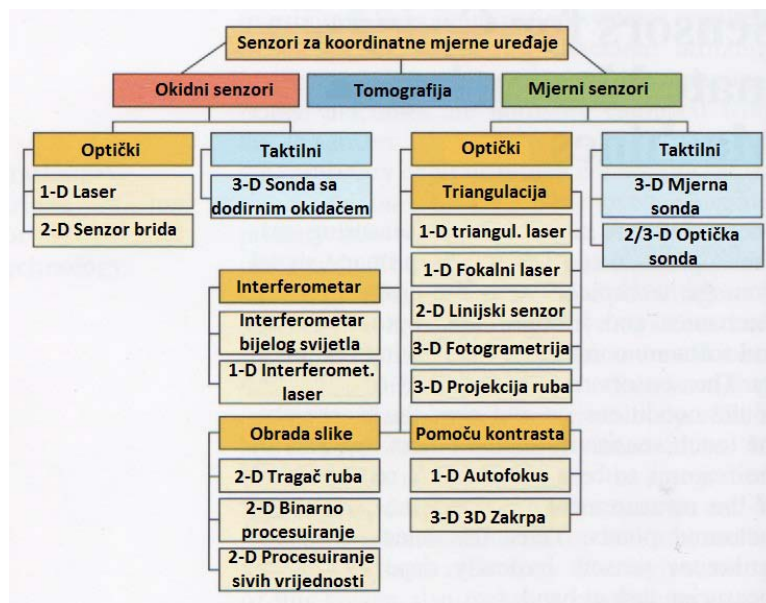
Senzori za koordinatne mjerne uređaje

Okidni senzori

Tomografija

Mjerni senzori

Optički

1-D Laser

2-D Senzor brida

Taktilni

3-D Sonda sa dodirnim okidačem

Optički

Triangulacija

1-D triangul. laser

1-D Fokalni laser

2-D Linijski senzor

3-D Fotogrametrija

3-D Projekcija ruba

Taktilni

3-D Mjerna sonda

2/3-D Optička sonda

Interferometar

Interferometar bijelog svijetla

1-D Interferomet. laser

Obrada slike

2-D Tragač ruba

2-D Binarno procesuiranje

2-D Procesuiranje sivih vrijednosti

Pomoću kontrasta

1-D Autofokus

3-D 3D Zakrpa